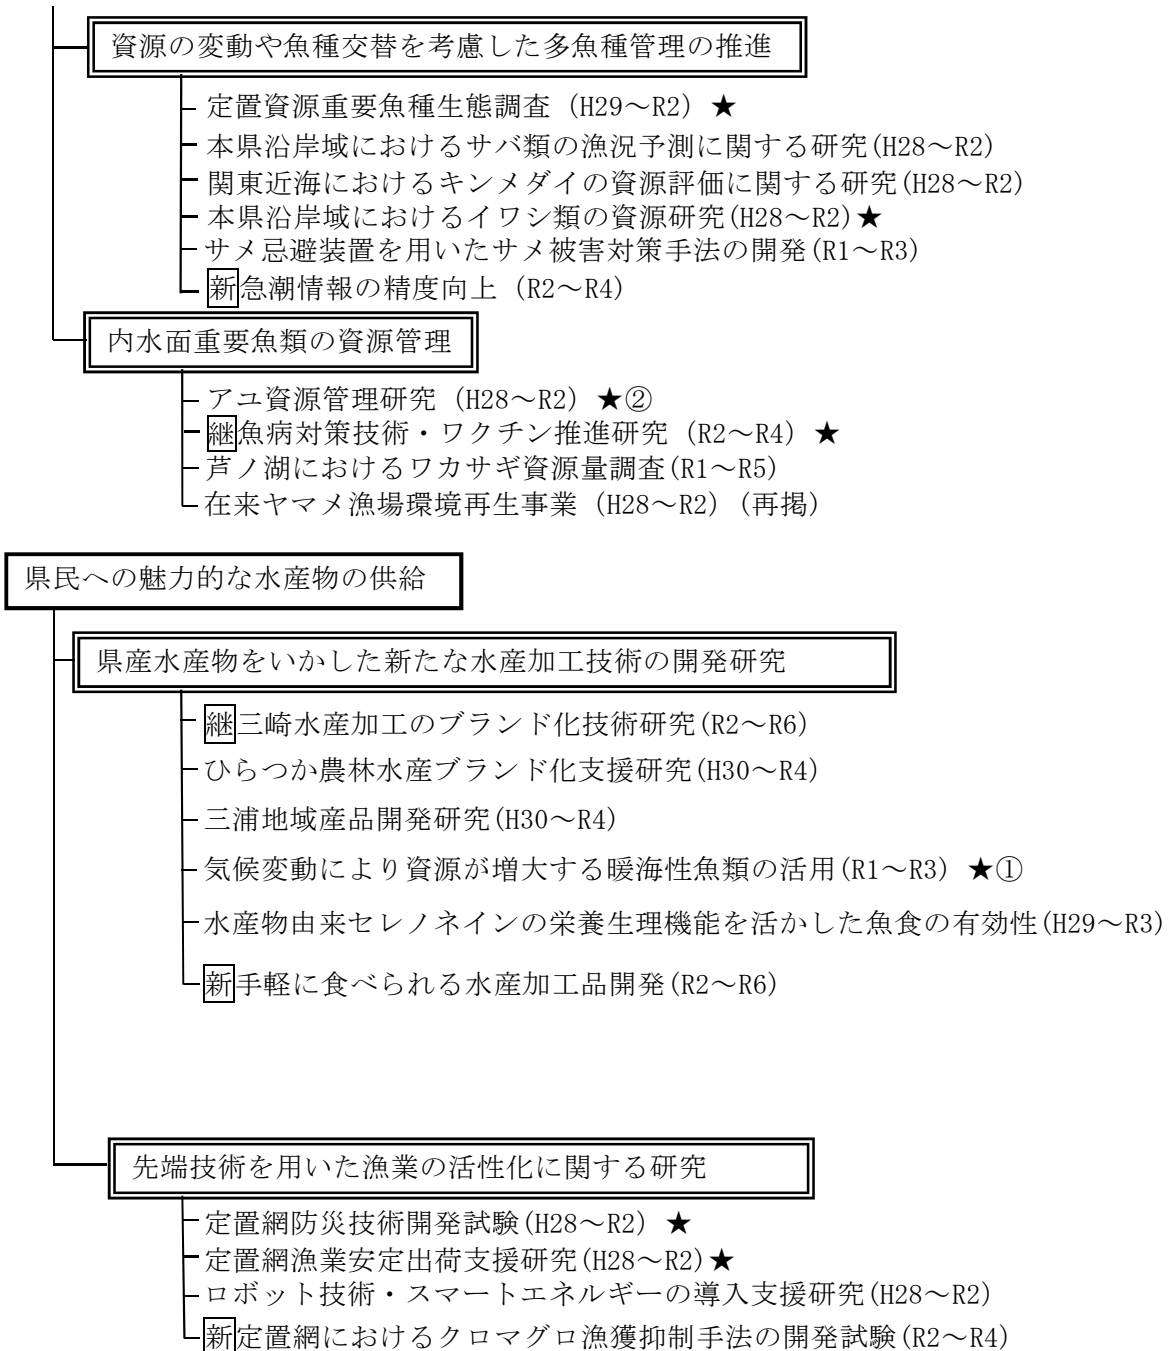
資源の変動や魚種交替を考慮した多魚種管理の推進

定置資源重要魚種生態調査（H29～R2）★
本県沿岸域におけるサバ類の漁況予測に関する研究(H28～R2)
関東近海におけるキンメダイの資源評価に関する研究(H28～R2)
本県沿岸域におけるイワシ類の資源研究(H28～R2)★
サメ忌避装置を用いたサメ被害対策手法の開発(R1～R3)
新急潮情報の精度向上（R2～R4）

内水面重要魚類の資源管理

アユ資源管理研究（H28～R2）★②
継魚病対策技術・ワクチン推進研究（R2～R4）★
芦ノ湖におけるワカサギ資源量調査(R1～R5)
在来ヤマメ漁場環境再生事業（H28～R2）（再掲）

県民への魅力的な水産物の供給

県産水産物をいかした新たな水産加工技術の開発研究

継三崎水産加工のブランド化技術研究(R2～R6)
ひらつか農林水産ブランド化支援研究(H30～R4)
三浦地域産品開発研究(H30～R4)
気候変動により資源が増大する暖海性魚類の活用(R1～R3）★①
水産物由来セレノネインの栄養生理機能を活かした魚食の有効性(H29～R3)
新手軽に食べられる水産加工品開発(R2～R6)

先端技術を用いた漁業の活性化に関する研究

定置網防災技術開発試験(H28～R2）★
定置網漁業安定出荷支援研究(H28～R2)★
ロボット技術・スマートエネルギーの導入支援研究(H28～R2)
新定置網におけるクロマグロ漁獲抑制手法の開発試験(R2～R4)